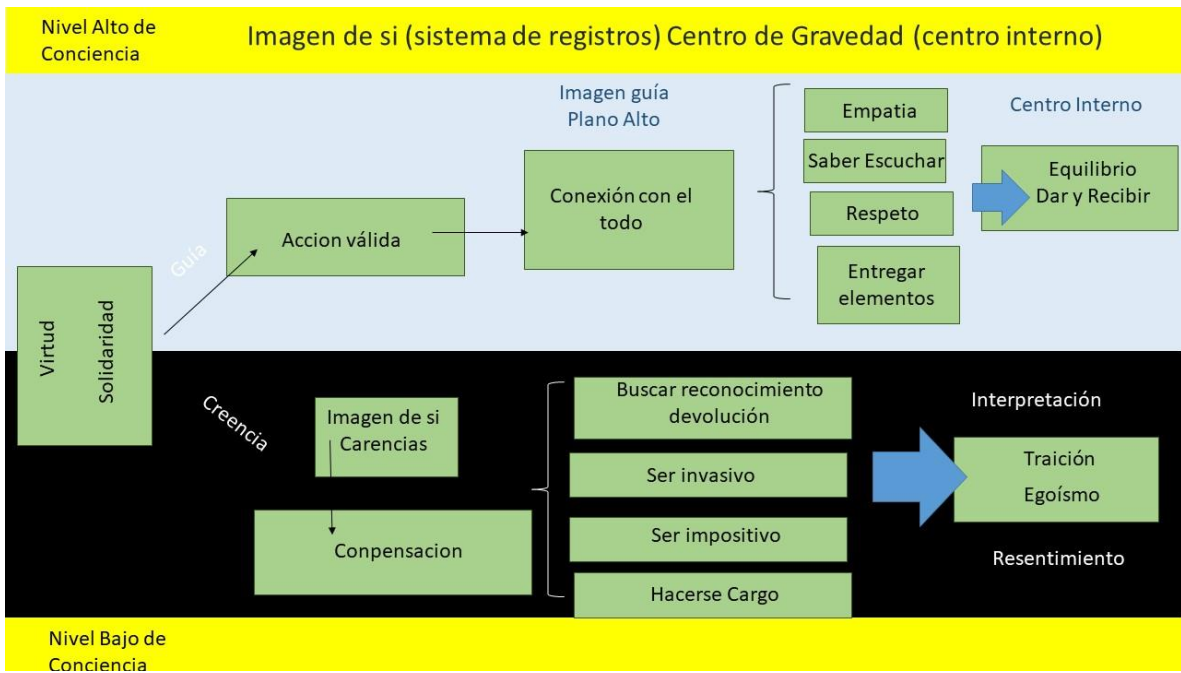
Nivel Alto de Conciencia

Imagen de si (sistema de registros) Centro de Gravedad (centro interno)

Imagen guía
Plano Alto

Empatia

Centro Interno

Saber Escuchar

Equilibrio
Dar y Recibir

Conexión con el todo

Respeto

Guía

Accion válida

Entregar elementos

Virtud

Solidaridad

Creencia

Buscar reconocimiento devolución

Interpretación

Imagen de si
Carencias

Traición
Egoísmo

Ser invasivo

Conpensacion

Ser impositivo

Resentimiento

Hacerse Cargo

Nivel Bajo de Conciencia